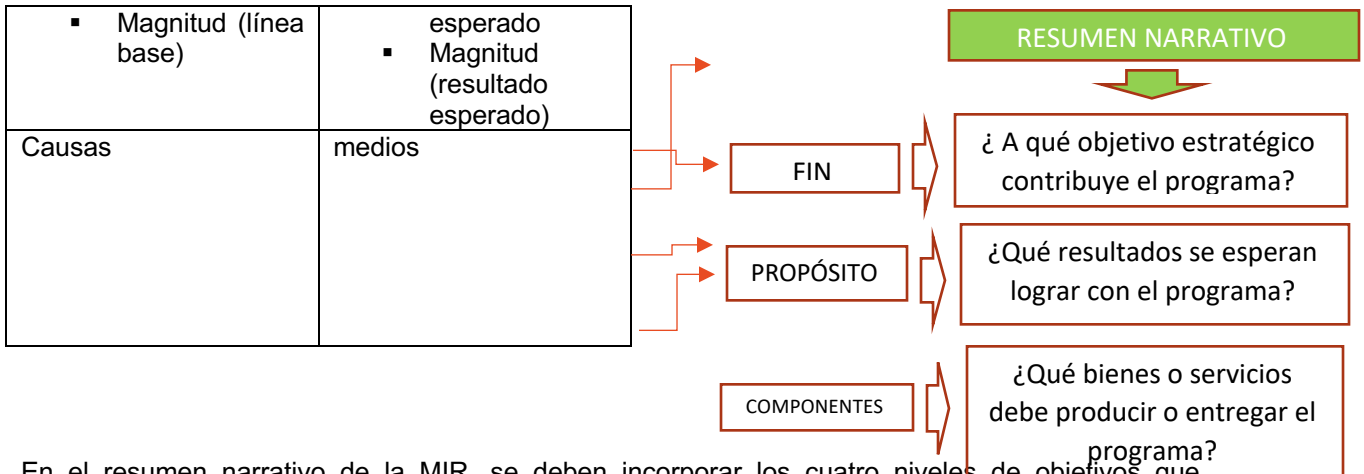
| ▪ Magnitud (línea base) | esperado ▪ Magnitud (resultado esperado) |
|---|---|
| Causas | medios |

RESUMEN NARRATIVO

FIN

¿ A qué objetivo estratégico contribuye el programa?

PROPÓSITO

¿Qué resultados se esperan lograr con el programa?

COMPONENTES

¿Qué bienes o servicios debe producir o entregar el programa?

En el resumen narrativo de la MIR, se deben incorporar los cuatro niveles de objetivos que